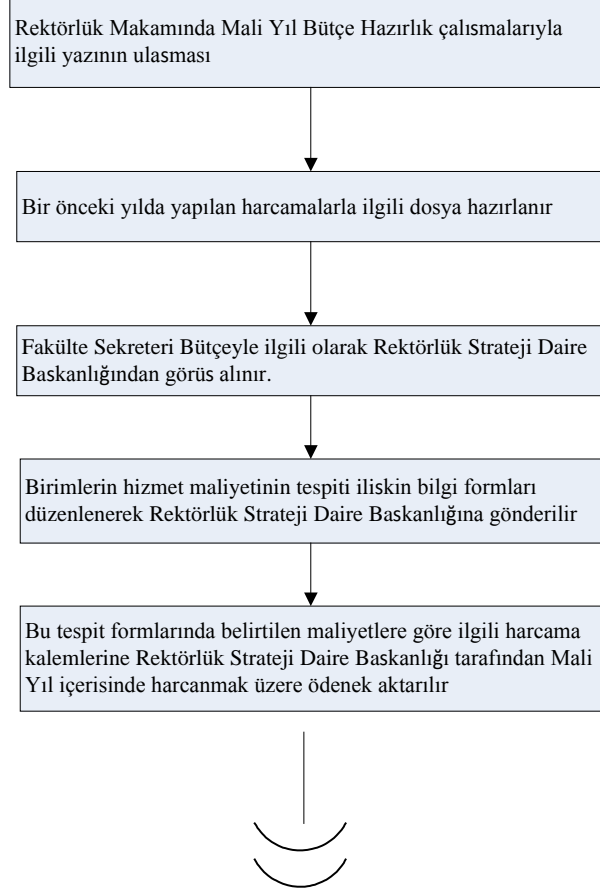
Rektörlük Makamında Mali Yıl Bütçe Hazırlık çalısmalarıyla ilgili yazının ulasması

Bir önceki yılda yapılan harcamalarla ilgili dosya hazırlanır

Fakülte Sekreteri Bütçeyle ilgili olarak Rektörlük Strateji Daire Baskanlığından görus alınır.

Birimlerin hizmet maliyetinin tespiti iliskin bilgi formları düzenlenerek Rektörlük Strateji Daire Baskanlığına gönderilir

Bu tespit formlarında belirtilen maliyetlere göre ilgili harcama kalemlerine Rektörlük Strateji Daire Baskanlığı tarafından Mali Yıl içerisinde harcanmak üzere ödenek aktarılır